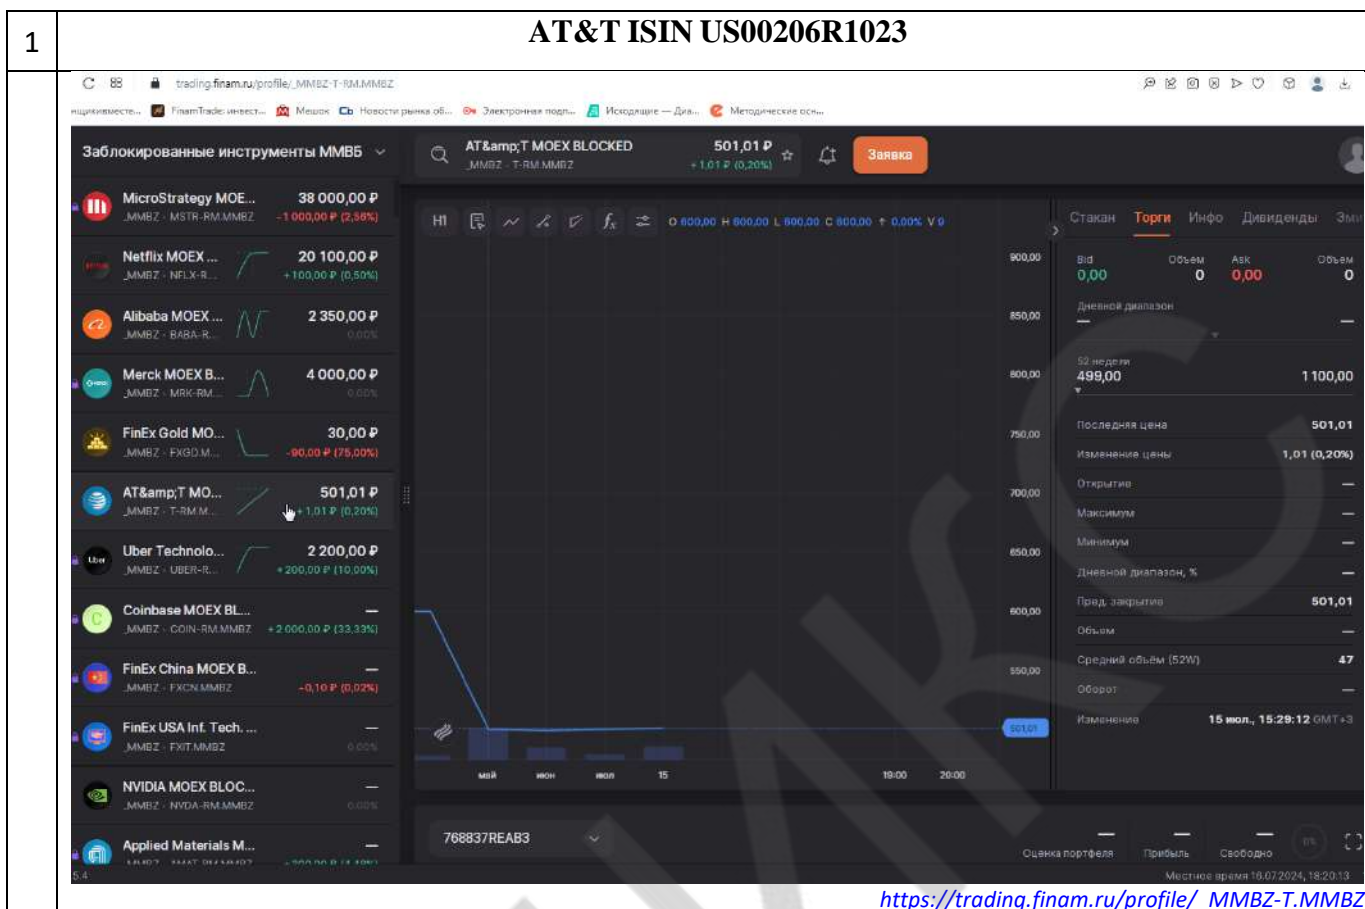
| 1 | AT&T ISIN US00206R1023 |
|---|---|

trading.finam.ru/profile/_MMBZ-T-RM.MMBZ

Заблокированные инструменты ММВБ

MicroStrategy MOE... _MMBZ · MSTR-RM.MMBZ 38 000,00 ₽ -1 000,00 ₽ (2,56%)

Netflix MOEX ... _MMBZ · NFLX-R... 20 100,00 ₽ +100,00 ₽ (0,50%)

Alibaba MOEX ... _MMBZ · BABA-R... 2 350,00 ₽ 0,00%

Merck MOEX B... _MMBZ · MRK-RM... 4 000,00 ₽ 0,00%

FinEx Gold MO... _MMBZ · FXGD.M... 30,00 ₽ -90,00 ₽ (75,00%)

AT&amp;T MO... _MMBZ · T-RM.M... 501,01 ₽ +1,01 ₽ (0,20%)

Uber Technolo... _MMBZ · UBER-R... 2 200,00 ₽ +200,00 ₽ (10,00%)

Coinbase MOEX BL... _MMBZ · COIN-RM.MMBZ — +2 000,00 ₽ (33,33%)

FinEx China MOEX B... _MMBZ · FXCN.MMBZ — -0,10 ₽ (0,02%)

FinEx USA Inf. Tech. ... _MMBZ · FXIT.MMBZ — 0,00%

NVIDIA MOEX BLOC... _MMBZ · NVDA-RM.MMBZ — 0,00%

Applied Materials M... —

AT&amp;T MOEX BLOCKED _MMBZ · T-RM.MMBZ 501,01 ₽ +1,01 ₽ (0,20%)

Заявка

H1 O 600,00 H 600,00 L 600,00 C 600,00 ↑ 0,00% V 0

900,00 850,00 800,00 750,00 700,00 650,00 600,00 550,00 501,01

май июн июл 15 19:00 20:00

Стакан Торги Инфо Дивиденды

Bid 0,00 Объем 0 Ask 0,00 Объем 0

Дневной диапазон — —

52 недели 499,00 1 100,00

Последняя цена 501,01
Изменение цены 1,01 (0,20%)
Открытие —
Максимум —
Минимум —
Дневной диапазон, % —
Пред. закрытие 501,01
Объем —
Средний объём (52W) 47
Оборот —
Изменение 15 июл., 15:29:12 GMT+3

768837REAB3

Оценка портфеля Прибыль Свободно

Местное время 18.07.2024, 18:20:13

https://trading.finam.ru/profile/_MMBZ-T.MMBZ